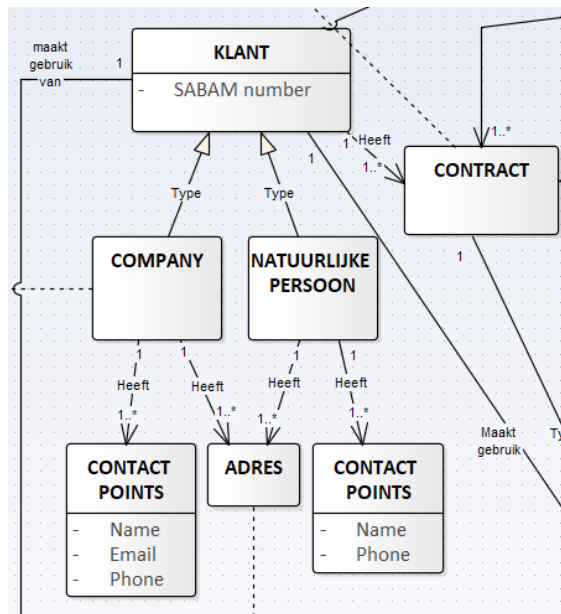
maakt gebruik van

1

KLANT

- SABAM number

1

Heeft

1..*

1..*

CONTRACT

1

Type

Type

1

COMPANY

NATUURLIJKE PERSOON

1

1

1

1

Heeft

Heeft

Heeft

Heeft

1..*

1..*

1..*

1..*

Maakt gebruik

Ty

CONTACT POINTS

- Name
- Email
- Phone

ADRES

CONTACT POINTS

- Name
- Phone